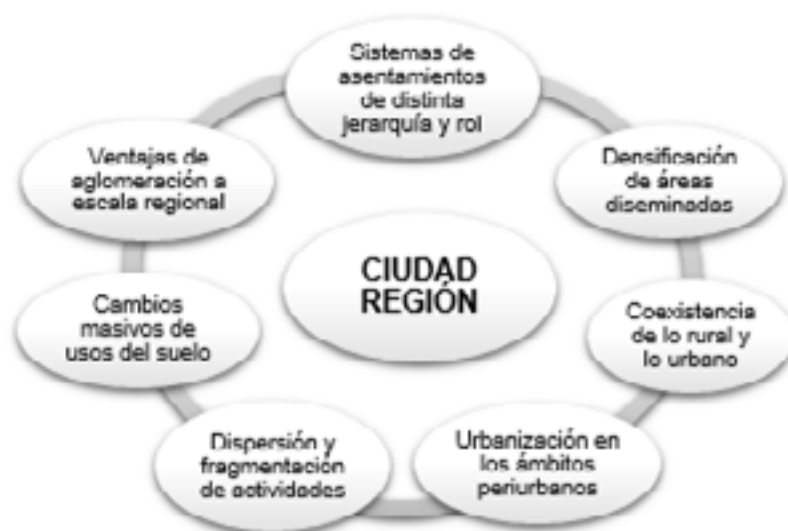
Sistemas de asentamientos de distinta jerarquía y rol

Densificación de áreas diseminadas

Coexistencia de lo rural y lo urbano

Urbanización en los ámbitos periurbanos

Dispersión y fragmentación de actividades

Cambios masivos de usos del suelo

Ventajas de aglomeración a escala regional

CIUDAD REGIÓN